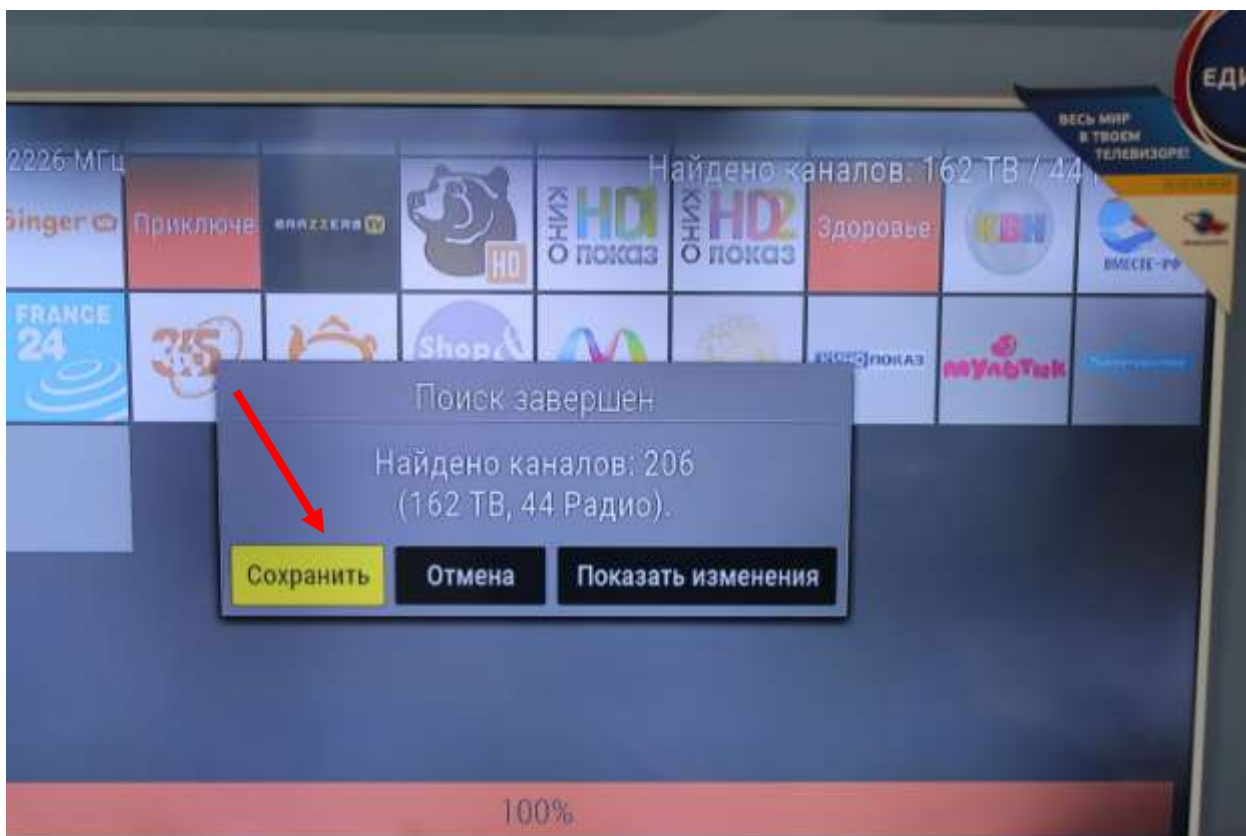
2226 МГц

Найдено каналов: 162 ТВ / 44 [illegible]

ЕДИ

ВЕСЬ МИР В ТВОЕМ ТЕЛЕВИЗОРЕ!

Singer

Приключе

BRAZZERS TV

HD

КИНО HD1 ПОКАЗ

КИНО HD2 ПОКАЗ

Здоровье

КВН

ВМЕСТЕ-РФ

FRANCE 24

365

Shop

КИНОПОКАЗ

мультик

Поиск завершен

Найдено каналов: 206 (162 ТВ, 44 Радио).

Сохранить

Отмена

Показать изменения

100%